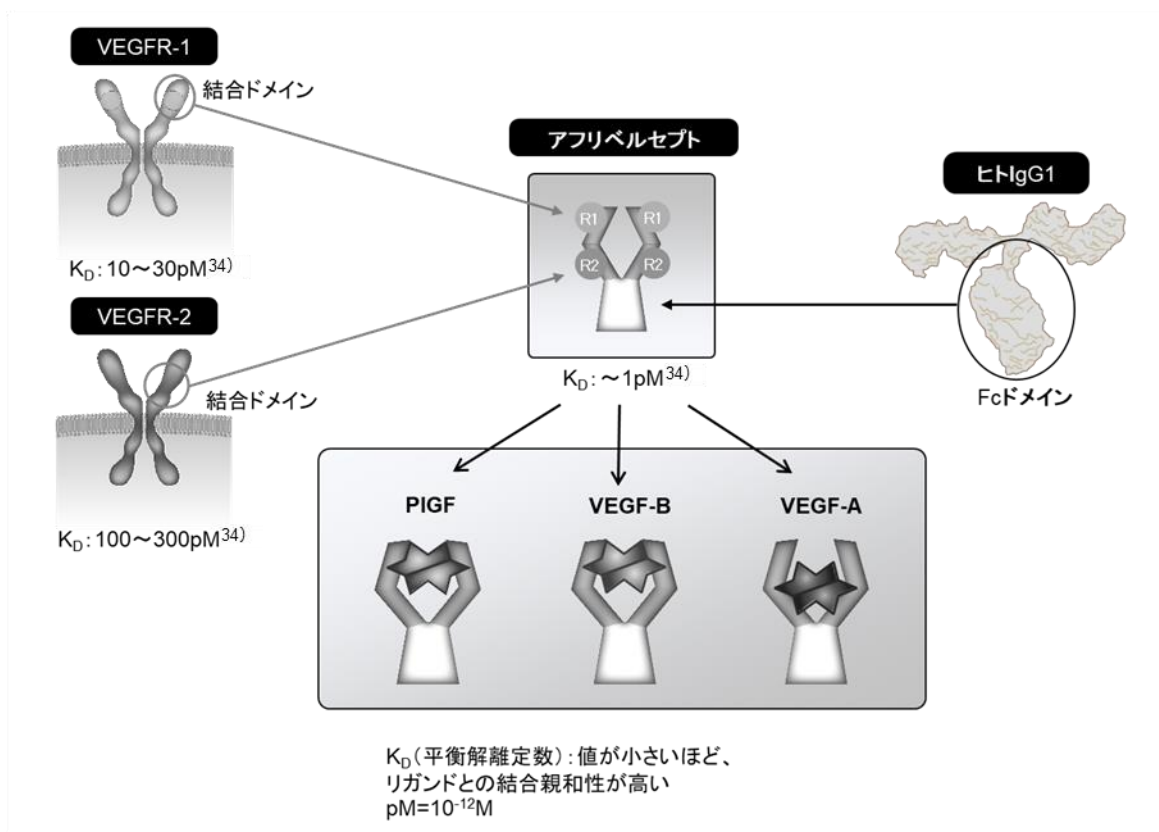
VEGFR-1

結合ドメイン

$K_D$: 10〜30pM$^{34)}$

VEGFR-2

結合ドメイン

$K_D$: 100〜300pM$^{34)}$

アフリベルセプト

R1 R1

R2 R2

$K_D$: 〜1pM$^{34)}$

ヒトIgG1

Fcドメイン

PIGF

VEGF-B

VEGF-A

$K_D$(平衡解離定数):値が小さいほど、リガンドとの結合親和性が高い
pM=$10^{-12}$M